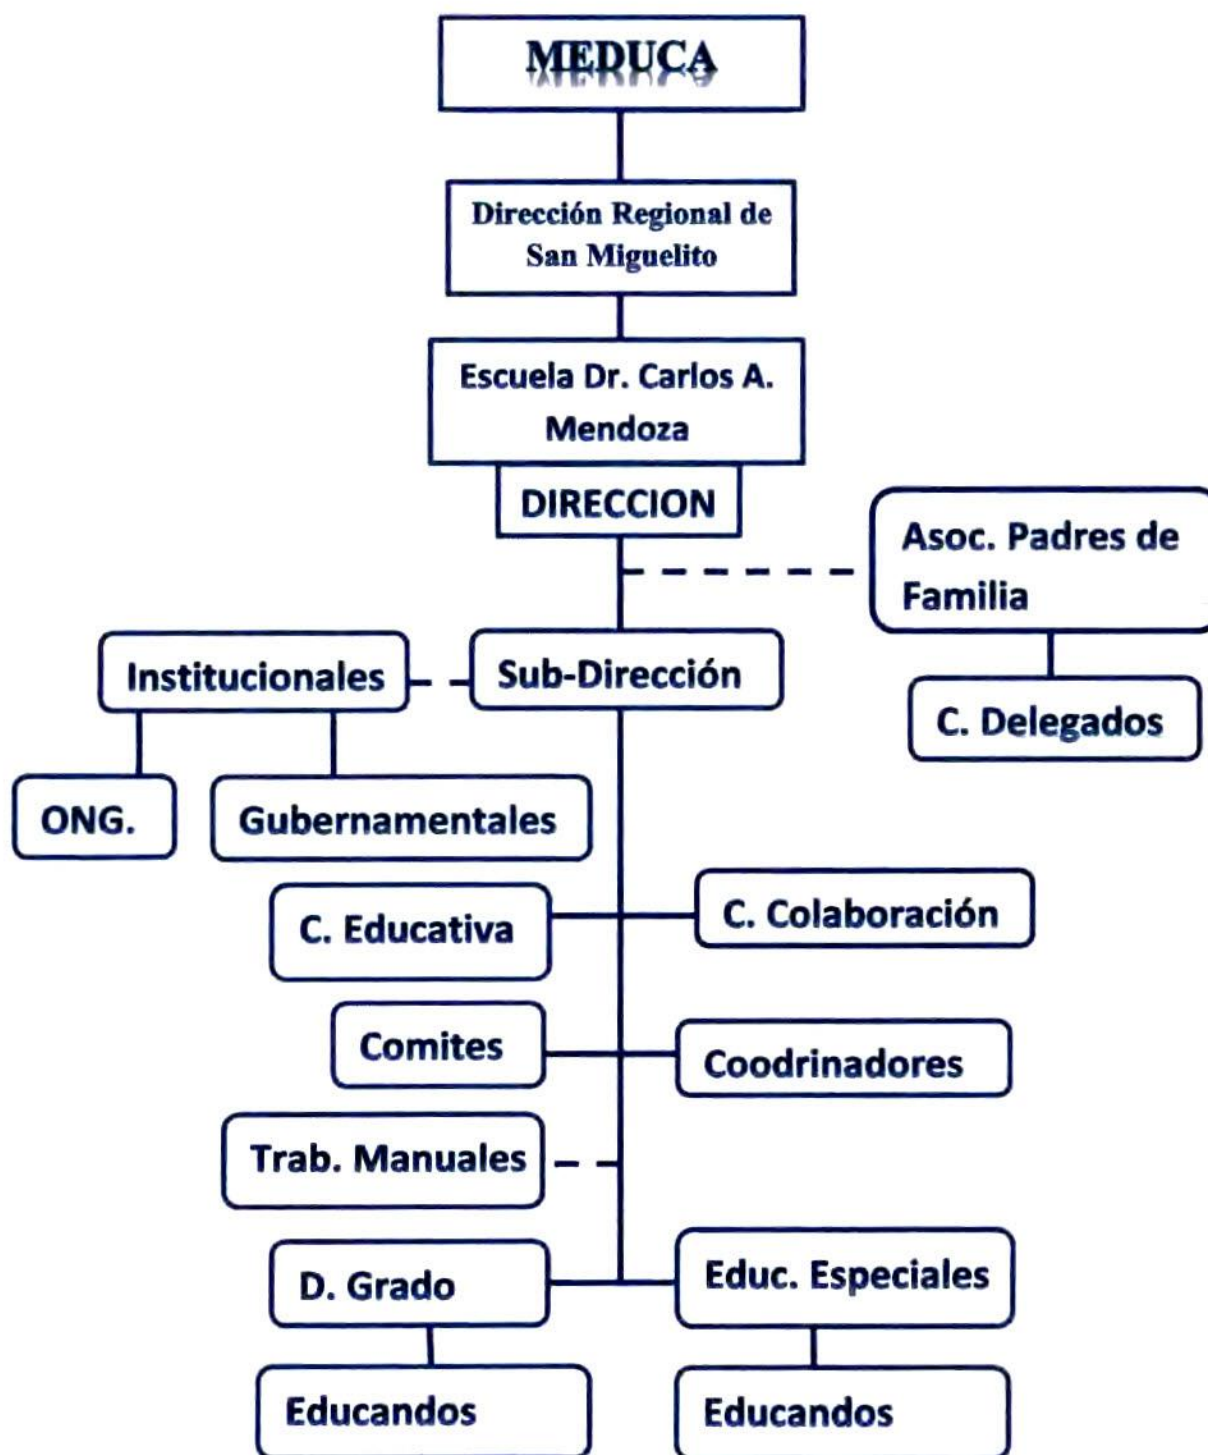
MEDUCA

Dirección Regional de San Miguelito

Escuela Dr. Carlos A. Mendoza

DIRECCION

Asoc. Padres de Familia

C. Delegados

Institucionales

Sub-Dirección

ONG.

Gubernamentales

C. Educativa

C. Colaboración

Comites

Coodrinadores

Trab. Manuales

D. Grado

Educ. Especiales

Educandos

Educandos